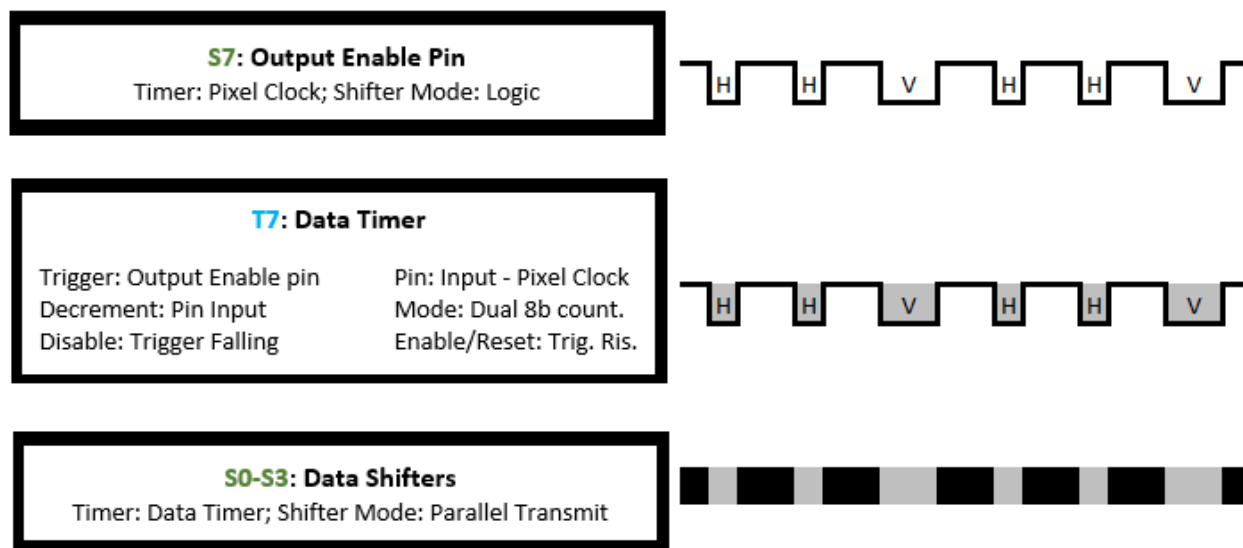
S7: Output Enable Pin
Timer: Pixel Clock; Shifter Mode: Logic

H H V H H V

T7: Data Timer

Trigger: Output Enable pin
Decrement: Pin Input
Disable: Trigger Falling

Pin: Input - Pixel Clock
Mode: Dual 8b count.
Enable/Reset: Trig. Ris.

H H V H H V

S0-S3: Data Shifters
Timer: Data Timer; Shifter Mode: Parallel Transmit